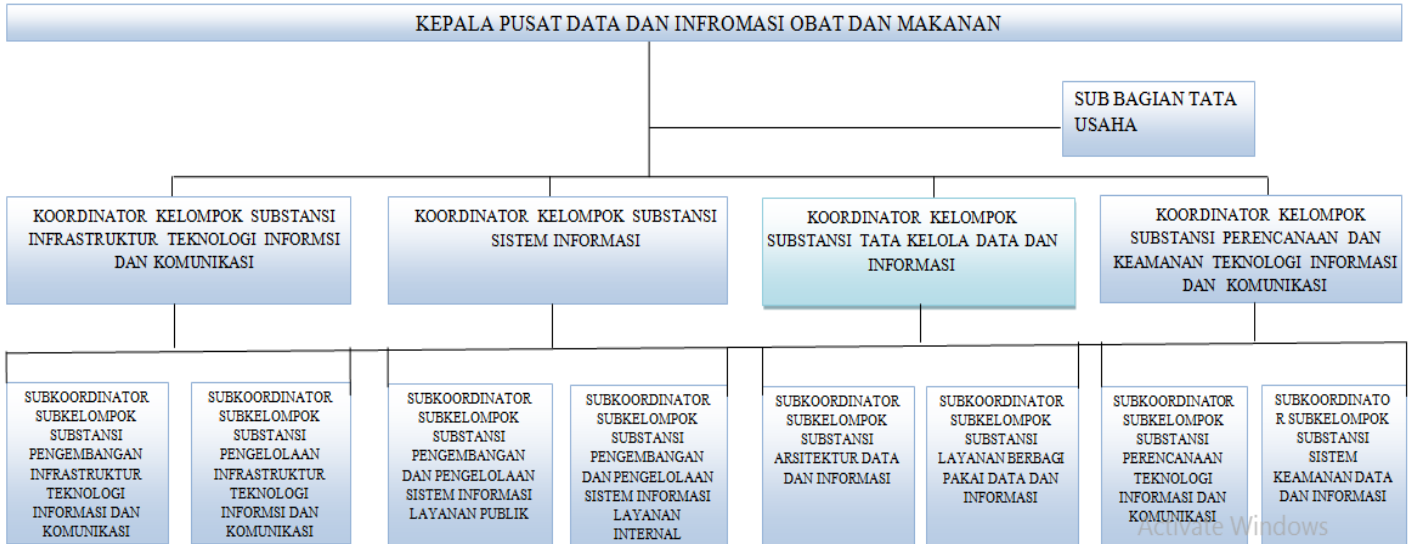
KEPALA PUSAT DATA DAN INFROMASI OBAT DAN MAKANAN

SUB BAGIAN TATA USAHA

KOORDINATOR KELOMPOK SUBSTANSI INFRASTRUKTUR TEKNOLOGI INFORMSI DAN KOMUNIKASI

KOORDINATOR KELOMPOK SUBSTANSI SISTEM INFORMASI

KOORDINATOR KELOMPOK SUBSTANSI TATA KELOLA DATA DAN INFORMASI

KOORDINATOR KELOMPOK SUBSTANSI PERENCANAAN DAN KEAMANAN TEKNOLOGI INFORMASI DAN KOMUNIKASI

SUBKOORDINATOR SUBKELOMPOK SUBSTANSI PENGEMBANGAN INFRASTRUKTUR TEKNOLOGI INFORMASI DAN KOMUNIKASI

SUBKOORDINATOR SUBKELOMPOK SUBSTANSI PENGELOLAAN INFRASTRUKTUR TEKNOLOGI INFORMSI DAN KOMUNIKASI

SUBKOORDINATOR SUBKELOMPOK SUBSTANSI PENGEMBANGAN DAN PENGELOLAAN SISTEM INFORMASI LAYANAN PUBLIK

SUBKOORDINATOR SUBKELOMPOK SUBSTANSI PENGEMBANGAN DAN PENGELOLAAN SISTEM INFORMASI LAYANAN INTERNAL

SUBKOORDINATOR SUBKELOMPOK SUBSTANSI ARSITEKTUR DATA DAN INFORMASI

SUBKOORDINATOR SUBKELOMPOK SUBSTANSI LAYANAN BERBAGI PAKAI DATA DAN INFORMASI

SUBKOORDINATOR SUBKELOMPOK SUBSTANSI PERENCANAAN TEKNOLOGI INFORMASI DAN KOMUNIKASI

SUBKOORDINATO R SUBKELOMPOK SUBSTANSI SISTEM KEAMANAN DATA DAN INFORMASI

Activate Windows